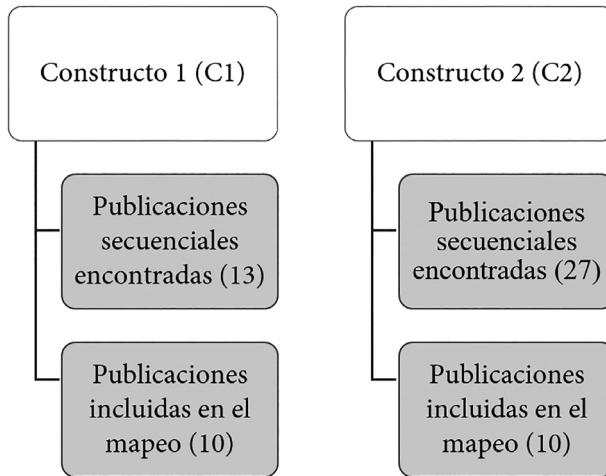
Constructo 1 (C1)

Publicaciones secuenciales encontradas (13)

Publicaciones incluidas en el mapeo (10)

Constructo 2 (C2)

Publicaciones secuenciales encontradas (27)

Publicaciones incluidas en el mapeo (10)